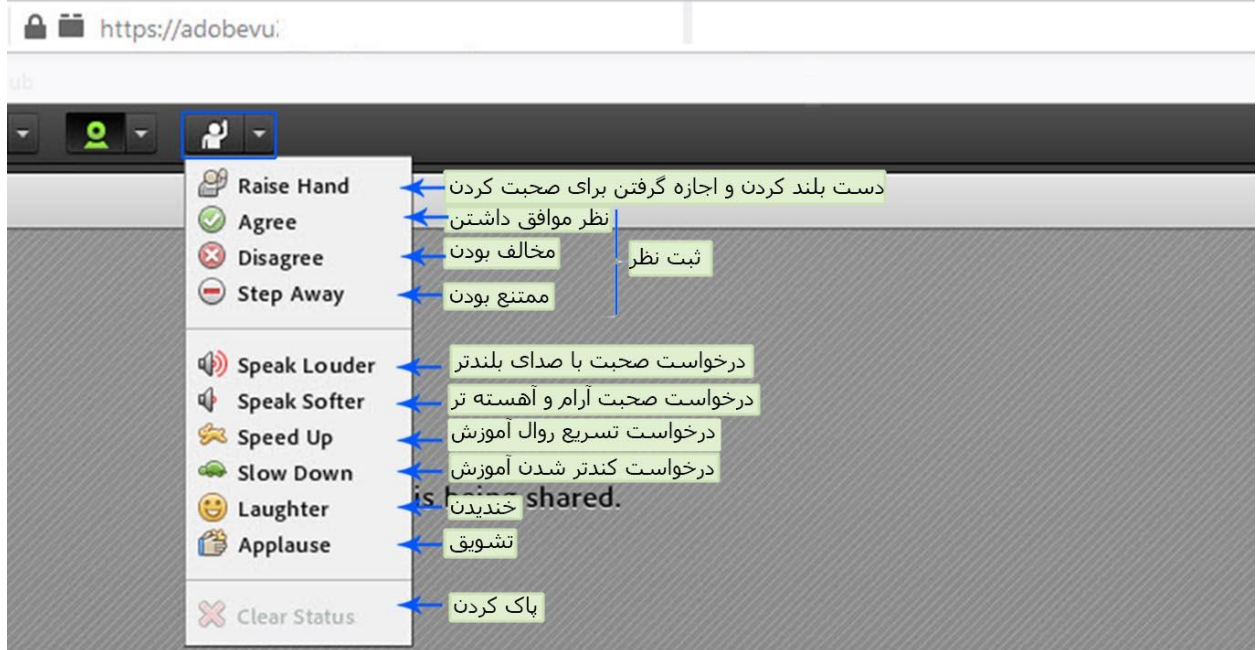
https://adobevu

ub

Raise Hand — دست بلند کردن و اجازه گرفتن برای صحبت کردن
Agree — نظر موافق داشتن
Disagree — مخالف بودن
Step Away — ممتنع بودن

ثبت نظر

Speak Louder — درخواست صحبت با صدای بلندتر
Speak Softer — درخواست صحبت آرام و آهسته تر
Speed Up — درخواست تسریع روال آموزش
Slow Down — درخواست کندتر شدن آموزش
Laughter — خندیدن
Applause — تشویق

Clear Status — پاک کردن

is being shared.